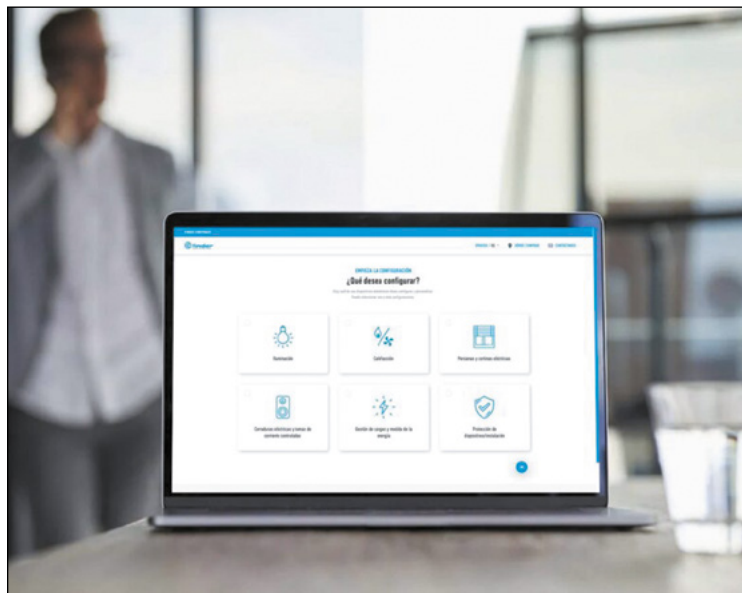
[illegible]

finder

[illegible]

EMPIEZA LA CONFIGURACIÓN
¿Qué desea configurar?

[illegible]

Iluminación

Calefacción

Persianas y cortinas eléctricas

Cerraduras eléctricas y tomas de corriente controladas

Gestión de cargas y medida de la energía

Protección de dispositivos/instalación